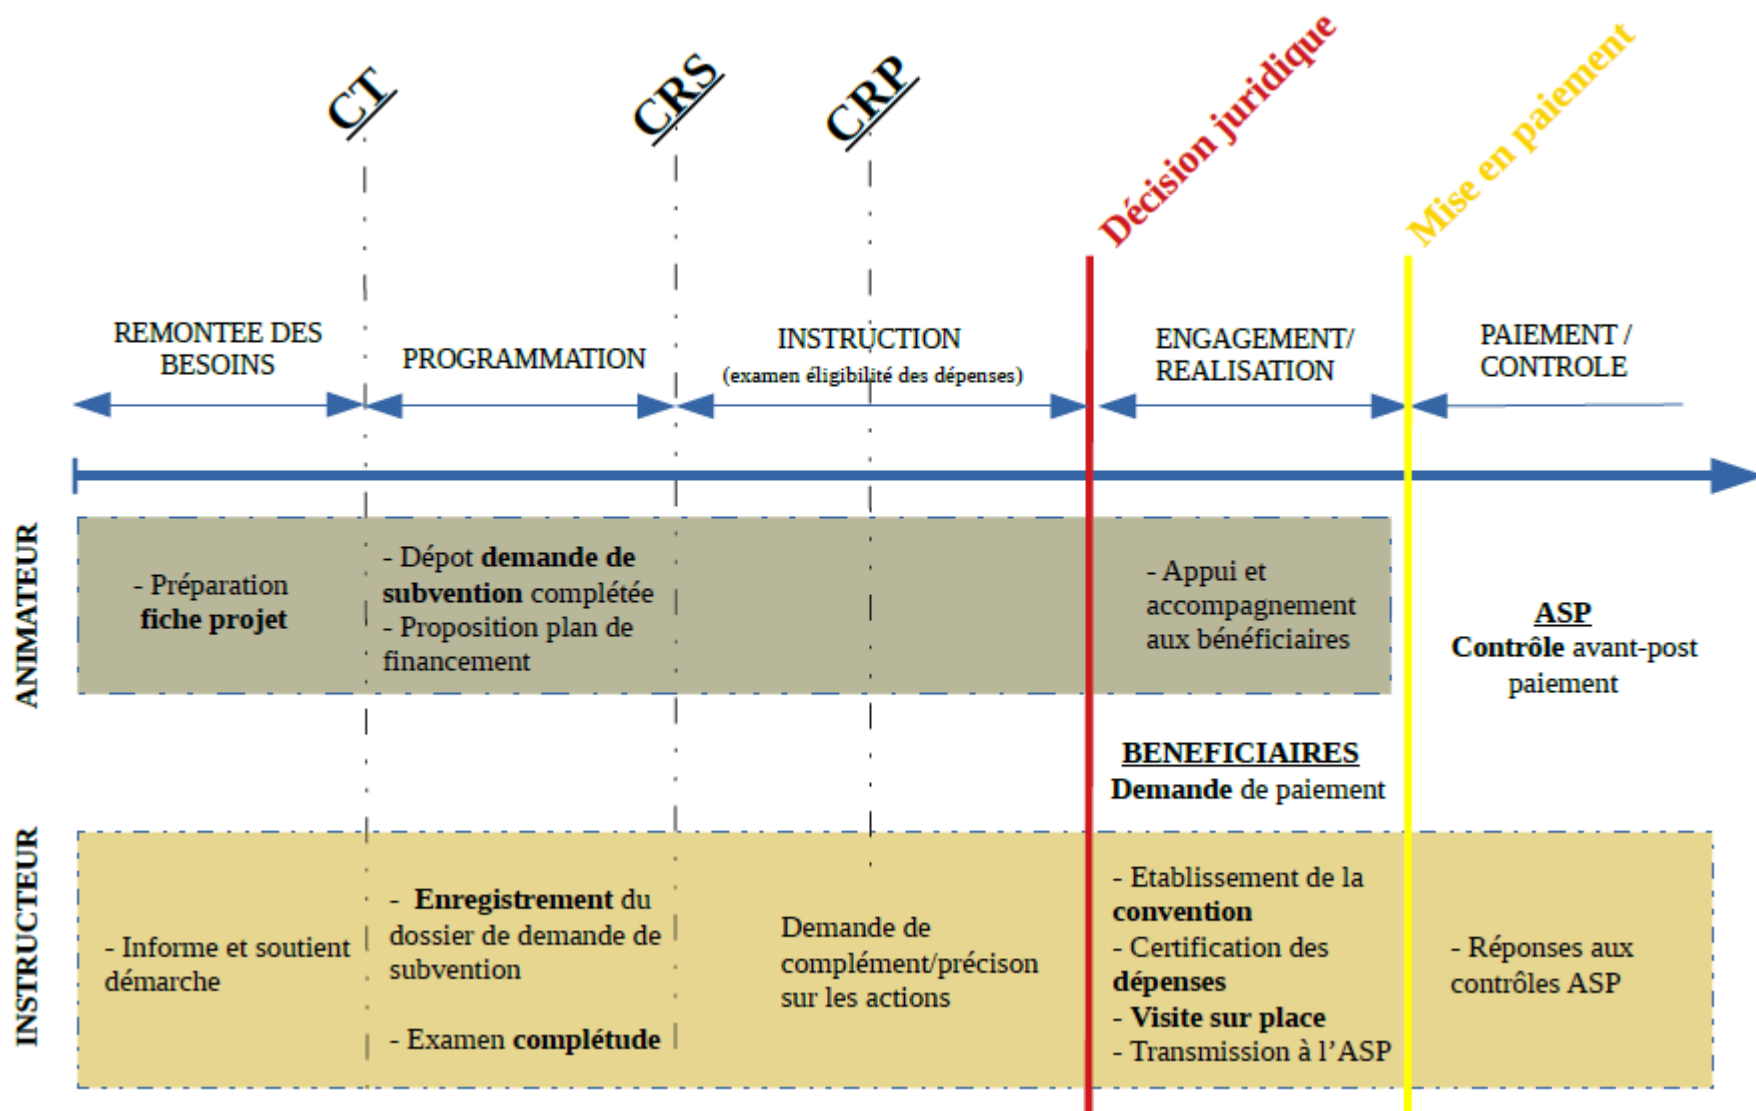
CT

CRS

CRP

Décision juridique

Mise en paiement

REMONTEE DES BESOINS

PROGRAMMATION

INSTRUCTION
(examen éligibilité des dépenses)

ENGAGEMENT/ REALISATION

PAIEMENT / CONTROLE

ANIMATEUR

- Préparation **fiche projet**

- Dépot **demande de subvention** complétée
- Proposition plan de financement

- Appui et accompagnement aux bénéficiaires

**ASP**
**Contrôle** avant-post paiement

**BENEFICIAIRES**
**Demande** de paiement

INSTRUCTEUR

- Informe et soutient démarche

- **Enregistrement** du dossier de demande de subvention

- Examen **complétude**

Demande de complément/précison sur les actions

- Etablissement de la **convention**
- Certification des **dépenses**
- **Visite sur place**
- Transmission à l'ASP

- Réponses aux contrôles ASP